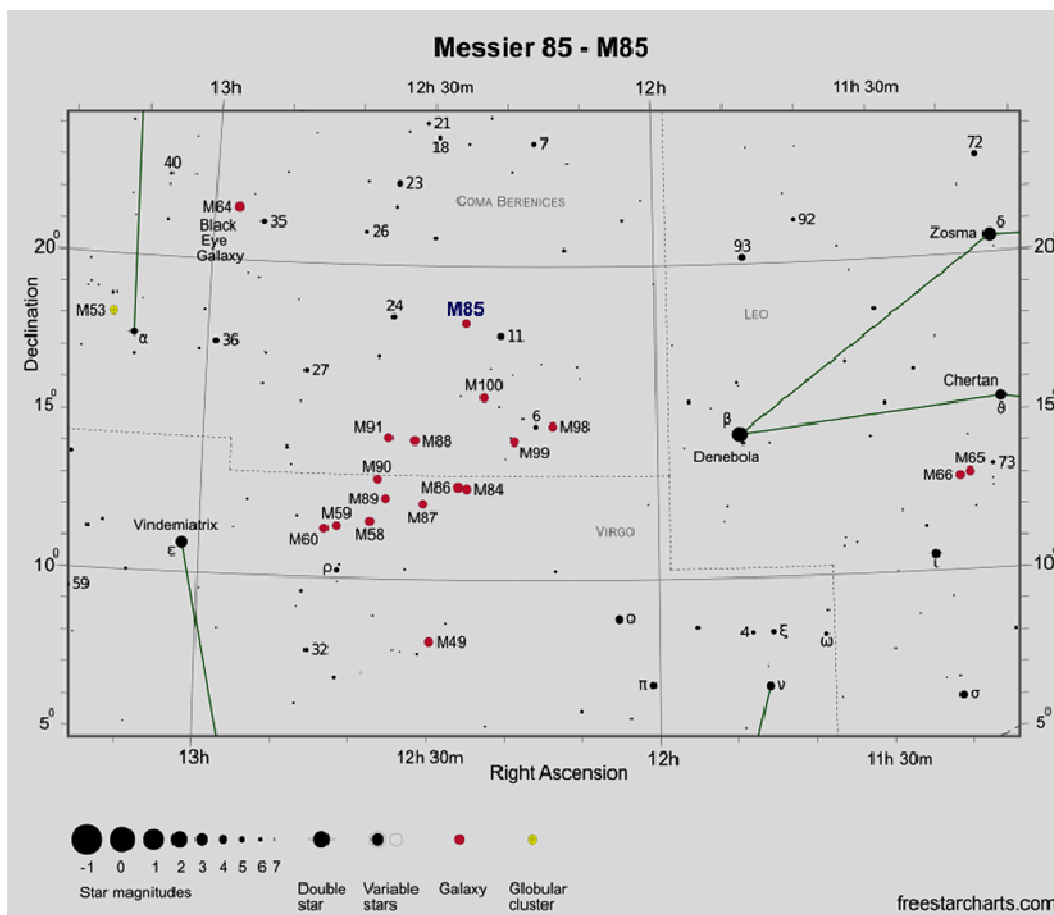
Messier 85 - M85

13h
12h 30m
12h
11h 30m

Declination
20°
15°
10°
5°
20°
15°
10°
5°

21
18
7
72
40
23
M64
Black Eye Galaxy
35
Coma Berenices
92
26
93
Zosma
δ
M53
24
M85
11
α
36
Leo
27
M100
Chertan
θ
6
M91
M88
M98
β
M99
Denebola
M90
M65
73
M66
M86
M84
M89
M87
Vindemiatrix
M59
ε
M60
M58
Virgo
ι
ρ
59
ο
4
ξ
ω
M49
32
π
ν
σ

13h
12h 30m
Right Ascension
12h
11h 30m

-1 0 1 2 3 4 5 6 7
Star magnitudes
Double star
Variable stars
Galaxy
Globular cluster
freestarcharts.com